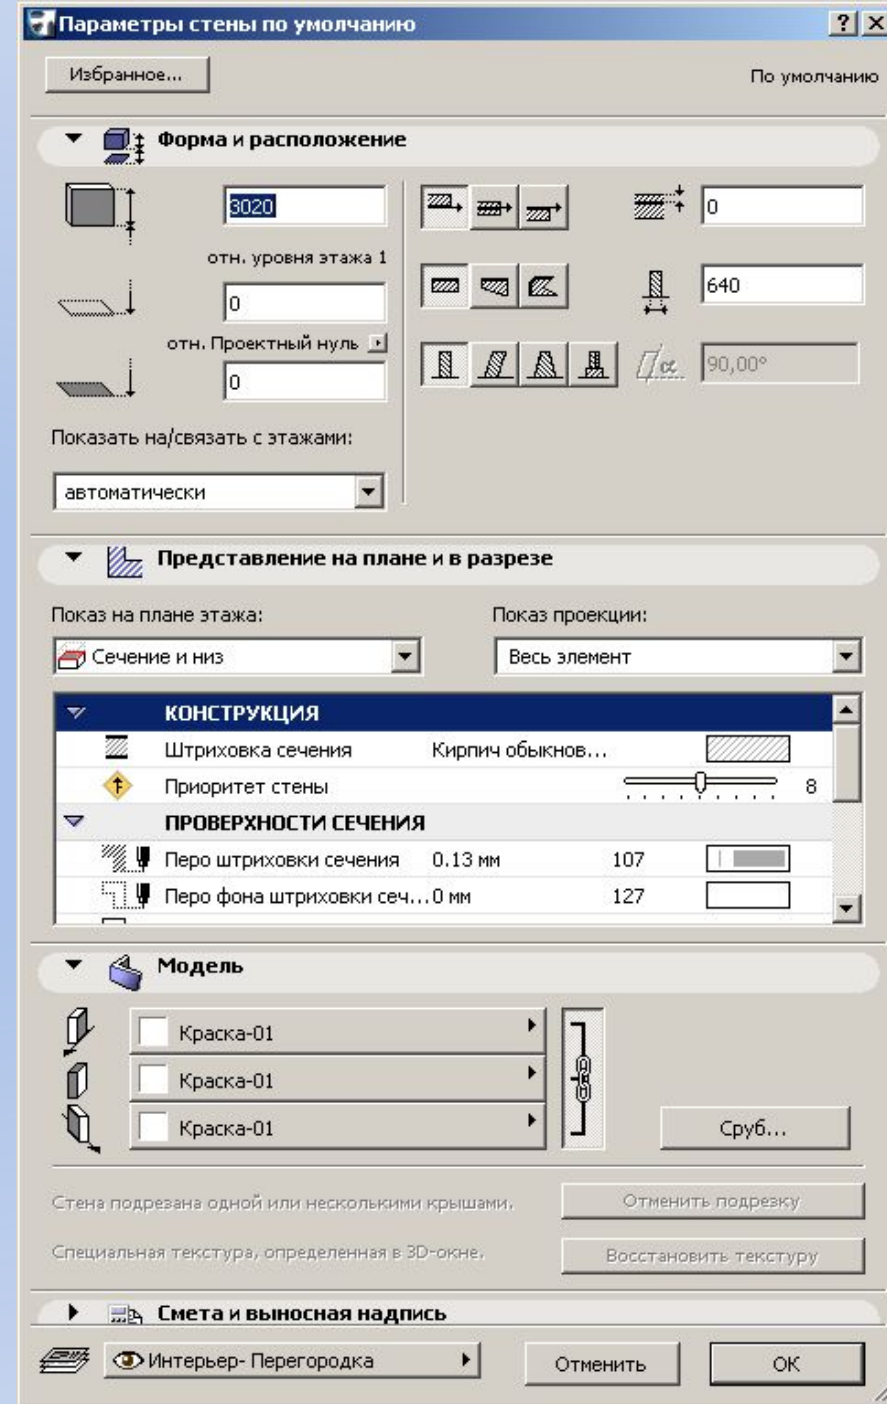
Параметры стены по умолчанию

? X

Избранное...

По умолчанию

Форма и расположение

3020

отн. уровня этажа 1

0

отн. Проектный нуль

0

Показать на/связать с этажами:

автоматически

0

640

90,00°

Представление на плане и в разрезе

Показ на плане этажа:

Сечение и низ

Показ проекции:

Весь элемент

| | | | | |
|---|---|---|---|---|
| КОНСТРУКЦИЯ | | | | |
| Штриховка сечения | Кирпич обыкнов... | | | |
| Приоритет стены | | | | 8 |
| ПРОВЕРХНОСТИ СЕЧЕНИЯ | | | | |
| Перо штриховки сечения | 0.13 мм | 107 | | |
| Перо фона штриховки сеч... | 0 мм | 127 | | |

Модель

Краска-01

Краска-01

Краска-01

Сруб...

Стена подрезана одной или несколькими крышами.

Отменить подрезку

Специальная текстура, определенная в 3D-окне.

Восстановить текстуру

Смета и выносная надпись

Интерьер- Перегородка

Отменить

OK